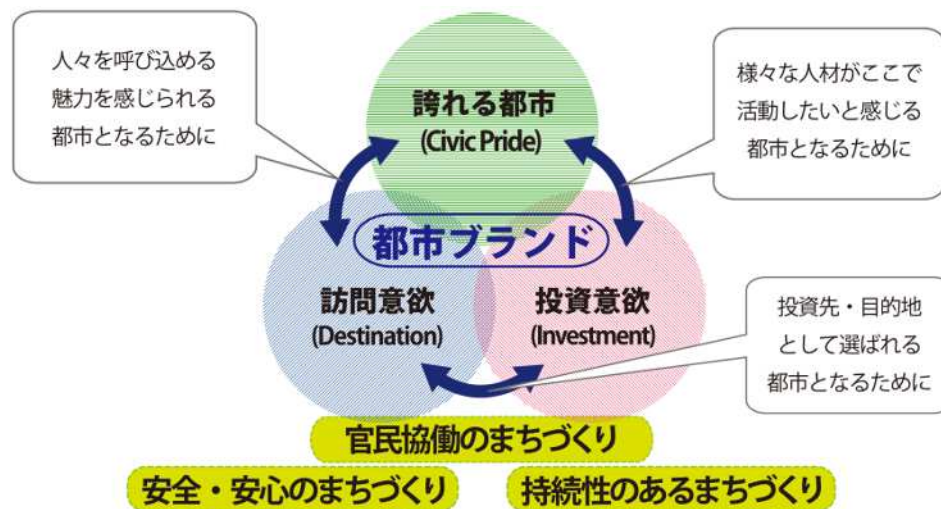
人々を呼び込める
魅力を感じられる
都市となるために

誇れる都市
(Civic Pride)

様々な人材がここで
活動したいと感じる
都市となるために

都市ブランド

訪問意欲
(Destination)

投資意欲
(Investment)

投資先・目的地
として選ばれる
都市となるために

官民協働のまちづくり

安全・安心のまちづくり

持続性のあるまちづくり